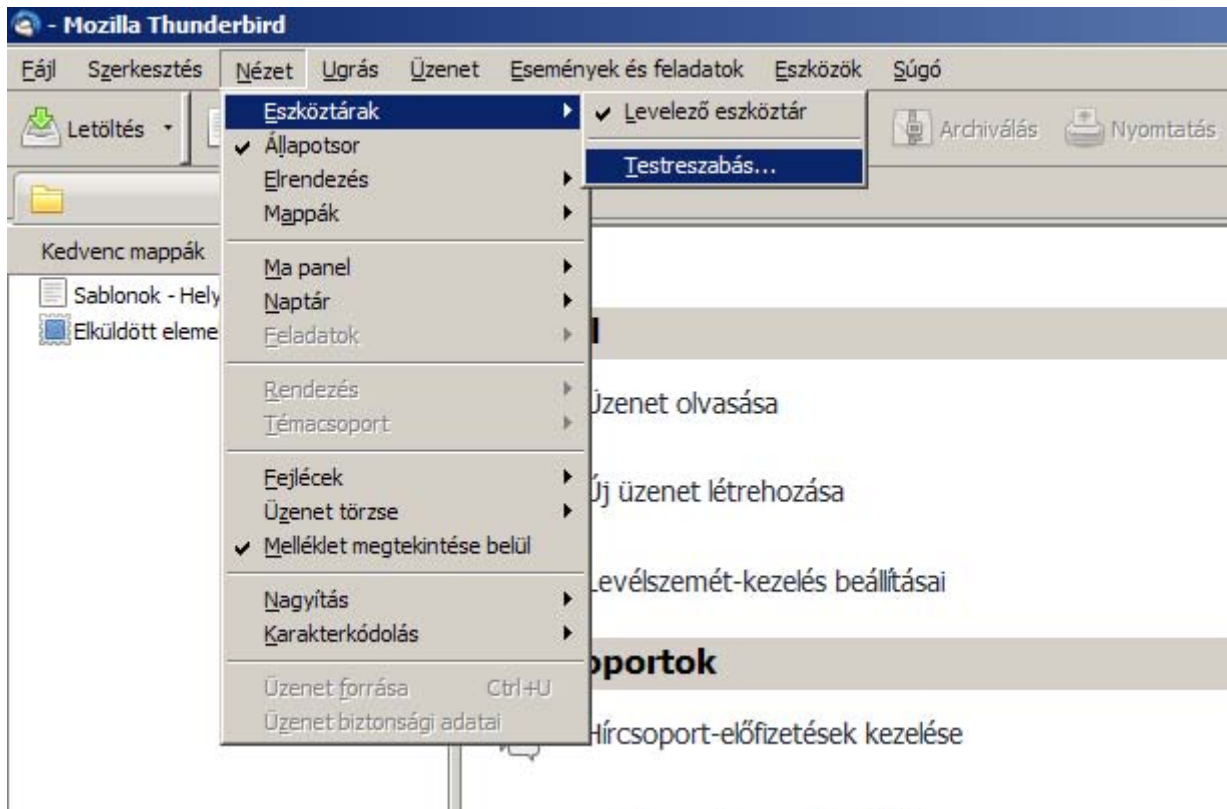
- Mozilla Thunderbird

Fájl Szerkesztés Nézet Ugrás Üzenet Események és feladatok Eszközök Súgó

Letöltés

Eszköztárak
✔ Állapotsor
Elrendezés
Mappák
Ma panel
Naptár
Feladatok
Rendezés
Témacsoport
Fejlécek
Üzenet törzse
✔ Melléklet megtekintése belül
Nagyítás
Karakterkódolás
Üzenet forrása Ctrl+U
Üzenet biztonsági adatai

✔ Levelező eszköztár
Testreszabás...

Archiválás Nyomtatás

Kedvenc mappák
Sablonok - Hely
Elküldött eleme

l
Üzenet olvasása
Új üzenet létrehozása
Levélszemét-kezelés beállításai
oportok
Hírcsoport-előfizetések kezelése